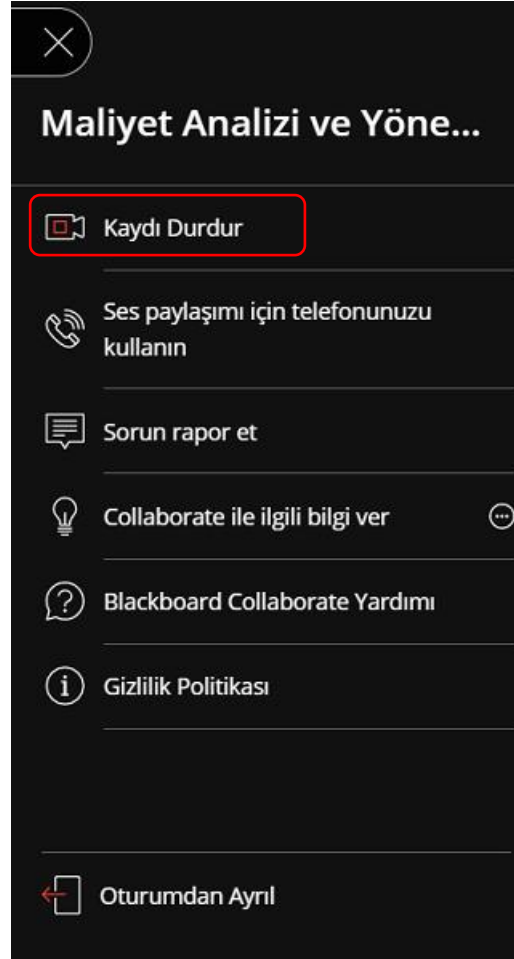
Maliyet Analizi ve Yöne...

Kaydı Durdur

Ses paylaşımı için telefonunuzu kullanın

Sorun rapor et

Collaborate ile ilgili bilgi ver

Blackboard Collaborate Yardımı

Gizlilik Politikası

Oturumdan Ayrıl